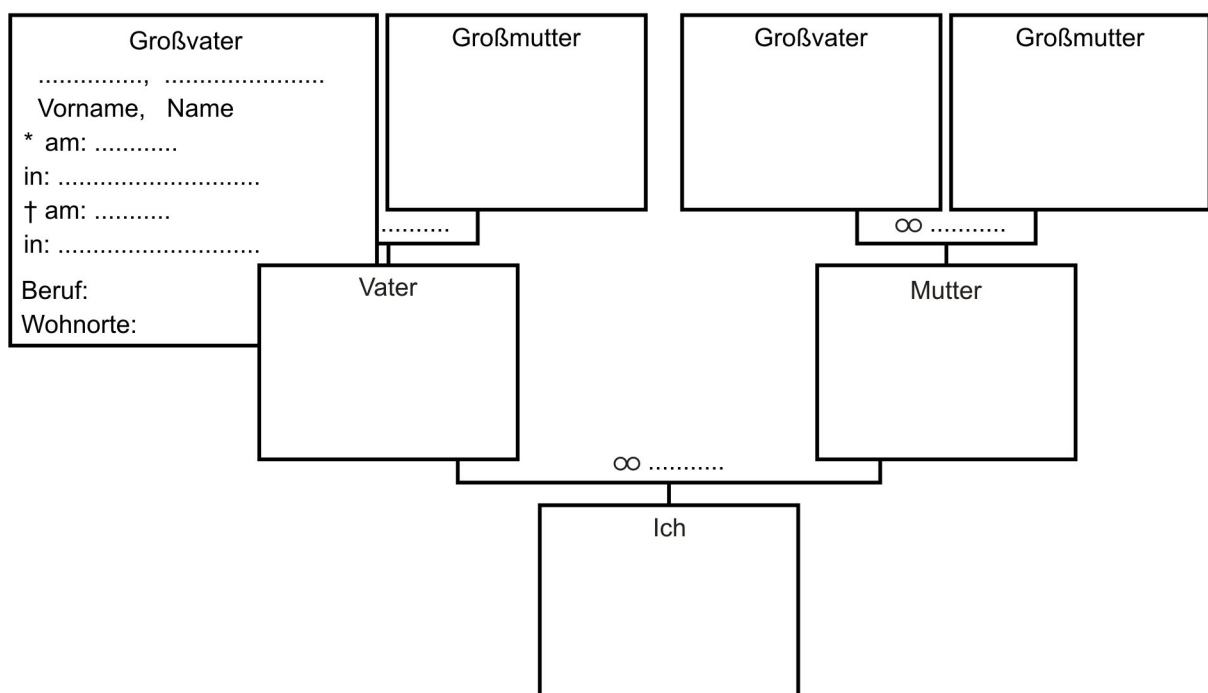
Großvater
..............., ......................
Vorname, Name
* am: ............
in: ............................
† am: ...........
in: ............................
Beruf:
Wohnorte:

Großmutter

..........

Großvater

Großmutter

∞ ..........

Vater

Mutter

∞ ..........

Ich